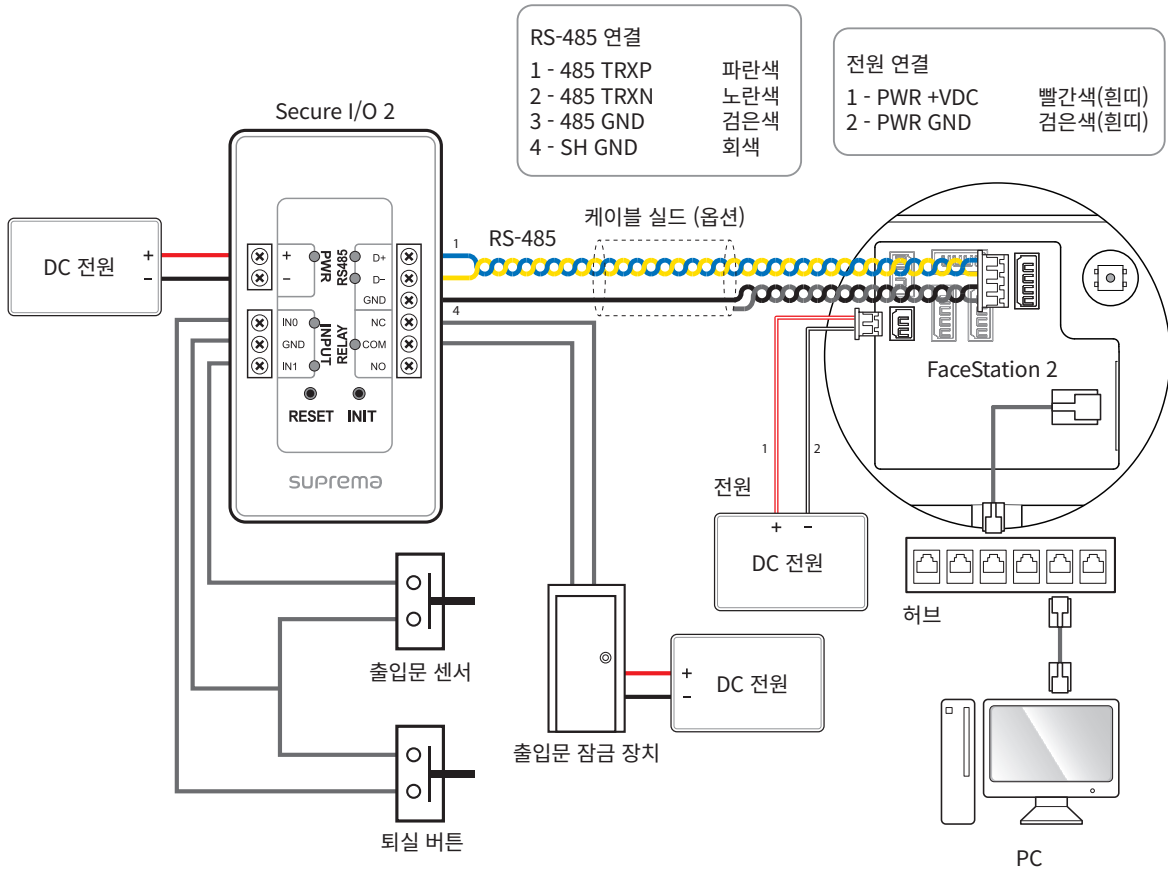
RS-485 연결
1 - 485 TRXP 파란색
2 - 485 TRXN 노란색
3 - 485 GND 검은색
4 - SH GND 회색

전원 연결
1 - PWR +VDC 빨간색(흰띠)
2 - PWR GND 검은색(흰띠)

Secure I/O 2

DC 전원
+
–

+
–
PWR
RS485
D+
D–
GND
IN0
GND
IN1
INPUT
RELAY
NC
COM
NO
RESET INIT
suprema

1
RS-485
4
케이블 실드 (옵션)

FaceStation 2

1
2
전원
+ –
DC 전원

허브

출입문 센서

출입문 잠금 장치

+
–
DC 전원

퇴실 버튼

PC